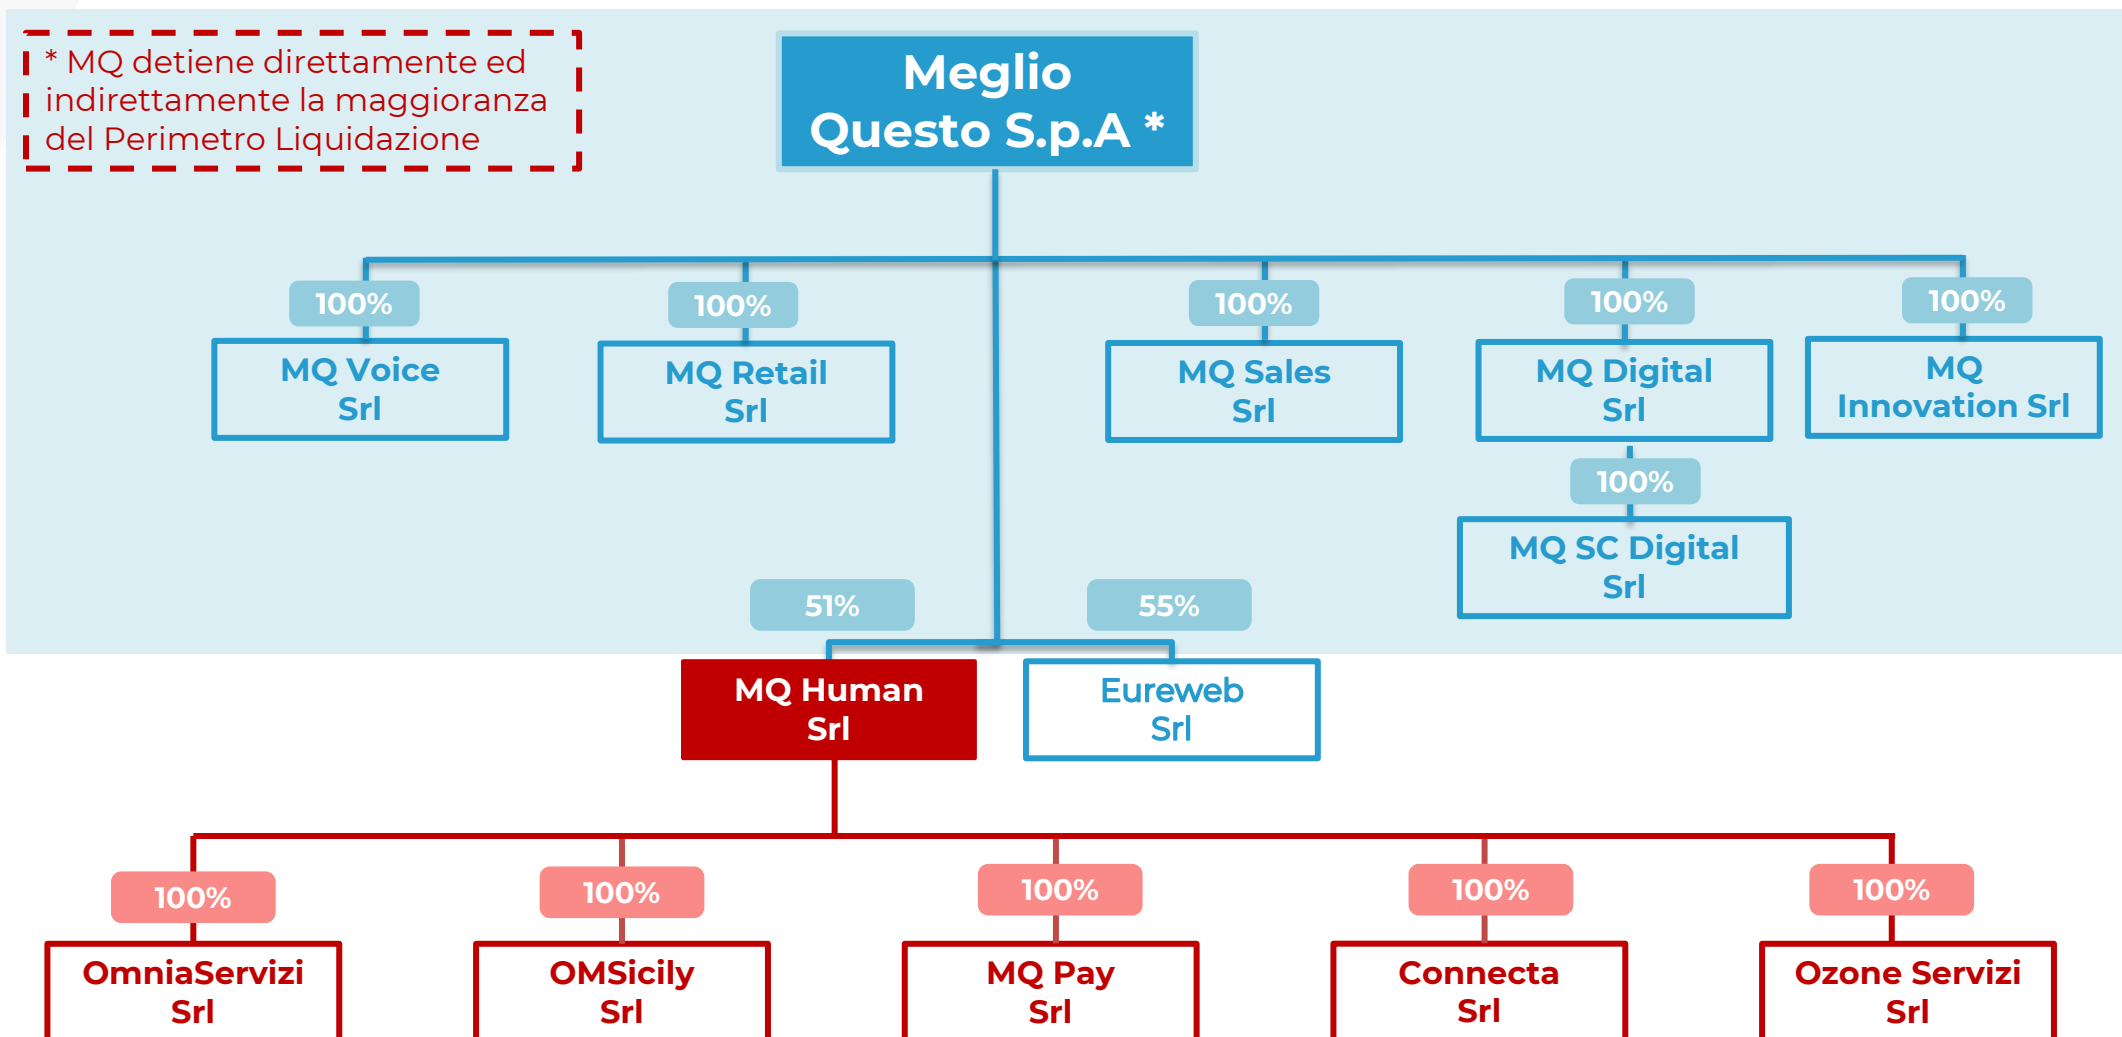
* MQ detiene direttamente ed indirettamente la maggioranza del Perimetro Liquidazione

Meglio Questo S.p.A *

100%
MQ Voice Srl

100%
MQ Retail Srl

100%
MQ Sales Srl

100%
MQ Digital Srl

100%
MQ Innovation Srl

100%
MQ SC Digital Srl

51%
MQ Human Srl

55%
Eureweb Srl

100%
OmniaServizi Srl

100%
OMSicily Srl

100%
MQ Pay Srl

100%
Connecta Srl

100%
Ozone Servizi Srl